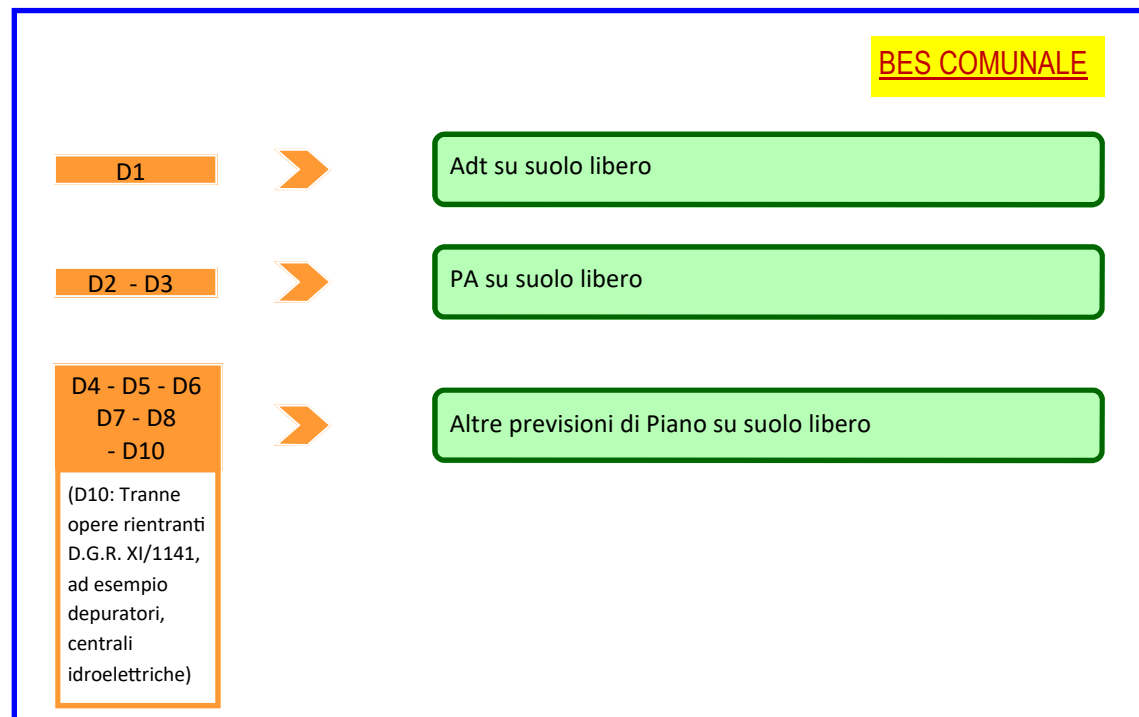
BES COMUNALE

D1

Adt su suolo libero

D2 - D3

PA su suolo libero

D4 - D5 - D6
D7 - D8
- D10

(D10: Tranne opere rientranti D.G.R. XI/1141, ad esempio depuratori, centrali idroelettriche)

Altre previsioni di Piano su suolo libero